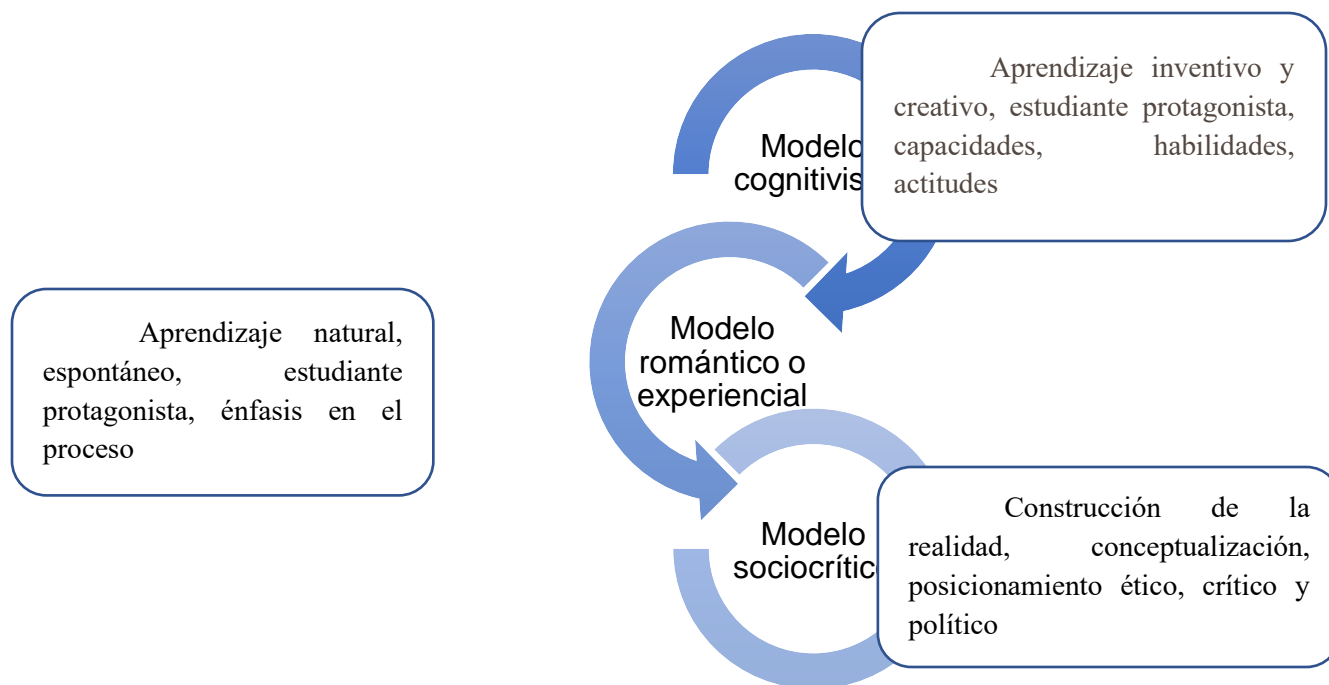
Modelo cognitivis

Aprendizaje inventivo y creativo, estudiante protagonista, capacidades, habilidades, actitudes

Aprendizaje natural, espontáneo, estudiante protagonista, énfasis en el proceso

Modelo romántico o experiencial

Modelo sociocrític

Construcción de la realidad, conceptualización, posicionamiento ético, crítico y político